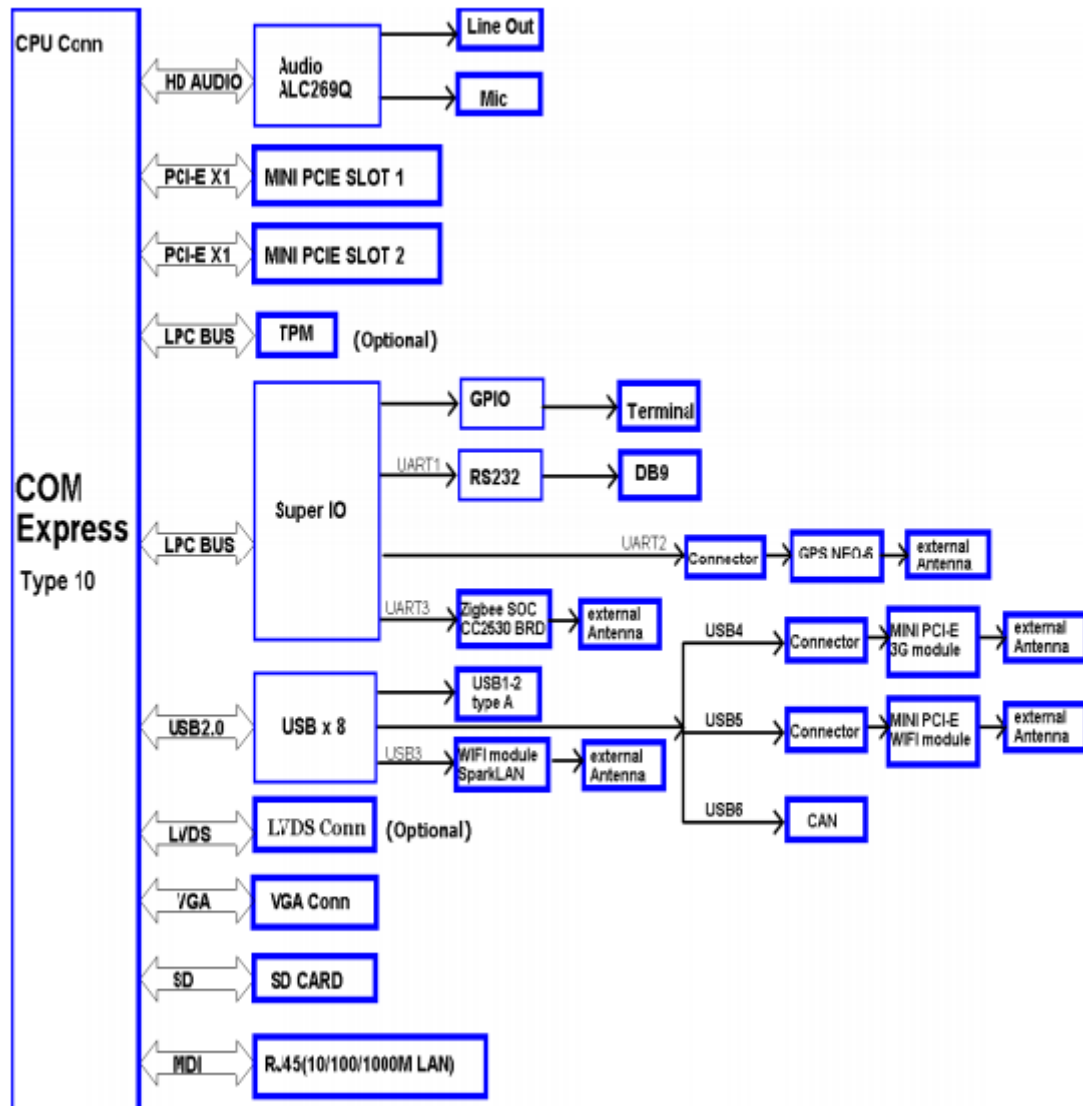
CPU Conn

COM Express

Type 10

HD AUDIO

Audio ALC269Q

Line Out

Mic

PCI-E X1

MINI PCIE SLOT 1

PCI-E X1

MINI PCIE SLOT 2

LPC BUS

TPM

(Optional)

LPC BUS

Super IO

GPIO

Terminal

UART1

RS232

DB9

UART2

Connector

GPS NEO-6

external Antenna

UART3

Zigbee SOC CC2530 BRD

external Antenna

USB2.0

USB x 8

USB1-2 type A

USB3

WIFI module SparkLAN

external Antenna

USB4

Connector

MINI PCI-E 3G module

external Antenna

USB5

Connector

MINI PCI-E WIFI module

external Antenna

USB6

CAN

LVDS

LVDS Conn

(Optional)

VGA

VGA Conn

SD

SD CARD

MDI

RJ45(10/100/1000M LAN)